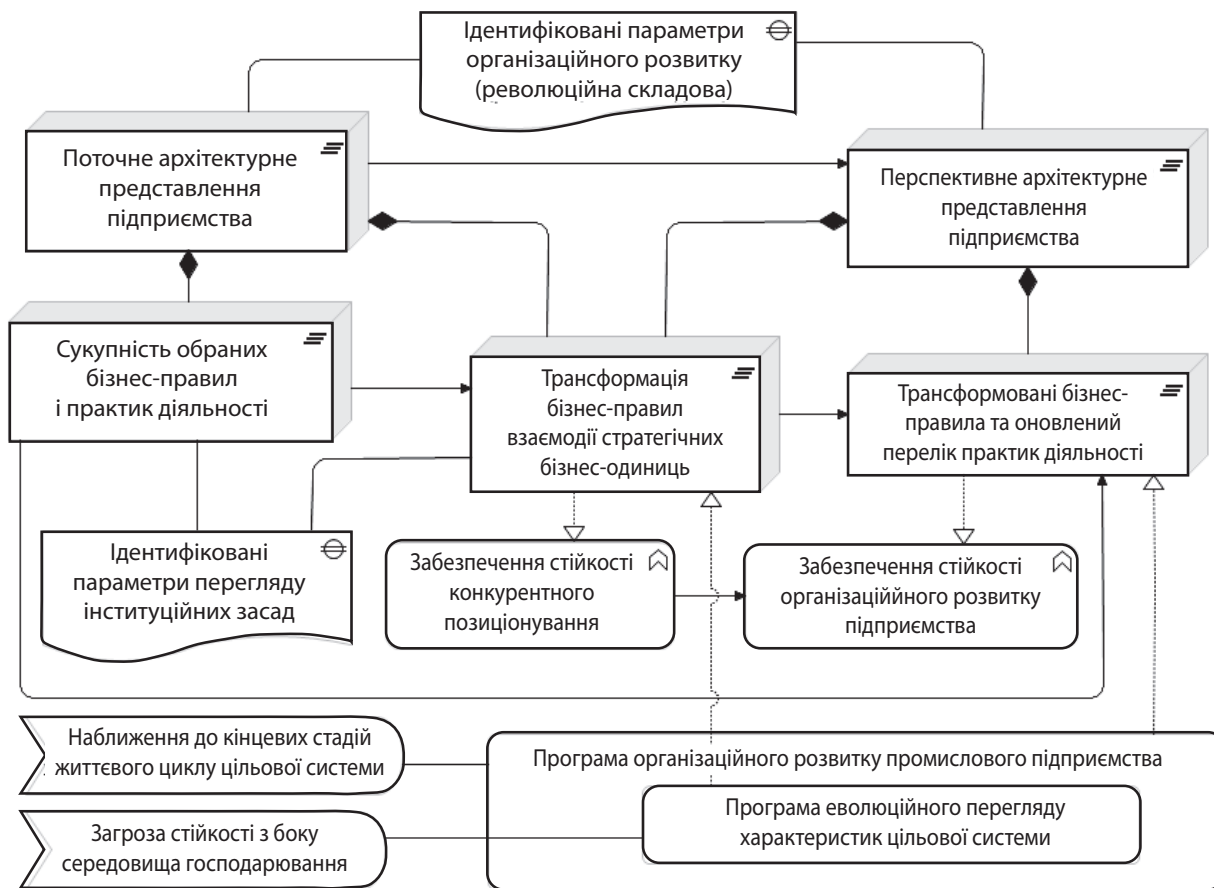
Ідентифіковані параметри організаційного розвитку (революційна складова)

Поточне архітектурне представлення підприємства

Перспективне архітектурне представлення підприємства

Сукупність обраних бізнес-правил і практик діяльності

Трансформація бізнес-правил взаємодії стратегічних бізнес-одиниць

Трансформовані бізнес-правила та оновлений перелік практик діяльності

Ідентифіковані параметри перегляду інституційних засад

Забезпечення стійкості конкурентного позиціонування

Забезпечення стійкості організаціийного розвитку підприємства

Наближення до кінцевих стадій життєвого циклу цільової системи

Програма організаційного розвитку промислового підприємства

Загроза стійкості з боку середовища господарювання

Програма еволюційного перегляду характеристик цільової системи